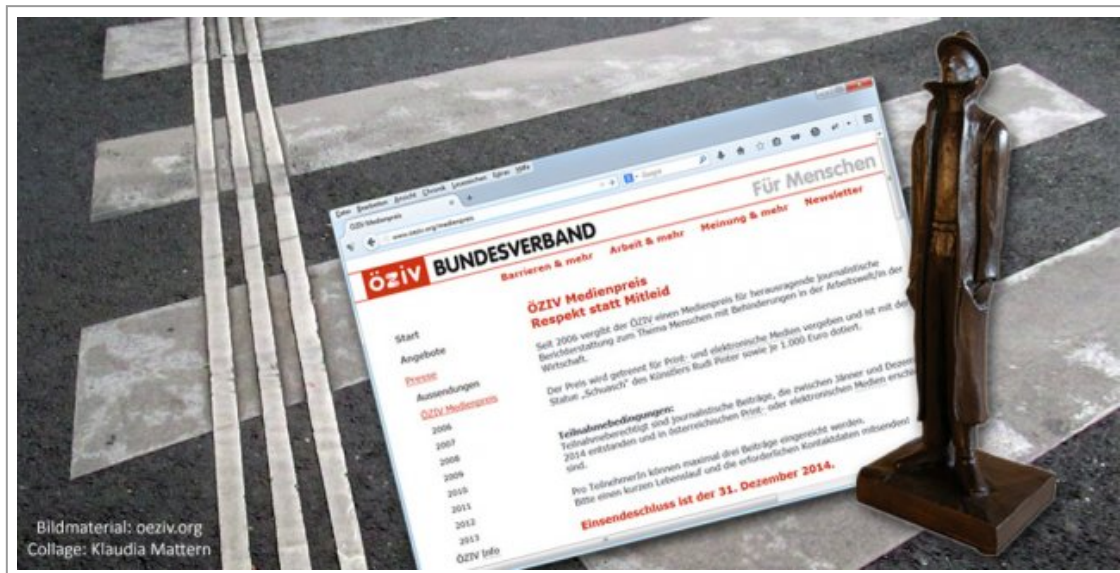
Datei Bearbeiten Ansicht Chronik Lesezeichen Extras Hilfe

ÖZIV Medienpreis

www.oeziv.org/medienpreis

Google

Für Menschen

ÖZIV BUNDESVERBAND

Barrieren & mehr Arbeit & mehr Meinung & mehr Newsletter

Start

Angebote

Presse

Aussendungen

ÖZIV Medienpreis

2006

2007

2008

2009

2010

2011

2012

2013

ÖZIV Info

ÖZIV Medienpreis
Respekt statt Mitleid

Seit 2006 vergibt der ÖZIV einen Medienpreis für herausragende journalistische Berichterstattung zum Thema Menschen mit Behinderungen in der Arbeitswelt/in der Wirtschaft.

Der Preis wird getrennt für Print- und elektronische Medien vergeben und ist mit der Statue „Schuasch" des Künstlers Rudi Pinter sowie je 1.000 Euro dotiert.

Teilnahmebedingungen:
Teilnahmeberechtigt sind journalistische Beiträge, die zwischen Jänner und Dezem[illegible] 2014 entstanden und in österreichischen Print- oder elektronischen Medien erschi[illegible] sind.

Pro TeilnehmerIn können maximal drei Beiträge eingereicht werden. Bitte einen kurzen Lebenslauf und die erforderlichen Kontaktdaten mitsenden!

Einsendeschluss ist der 31. Dezember 2014.

Bildmaterial: oeziv.org
Collage: Klaudia Mattern